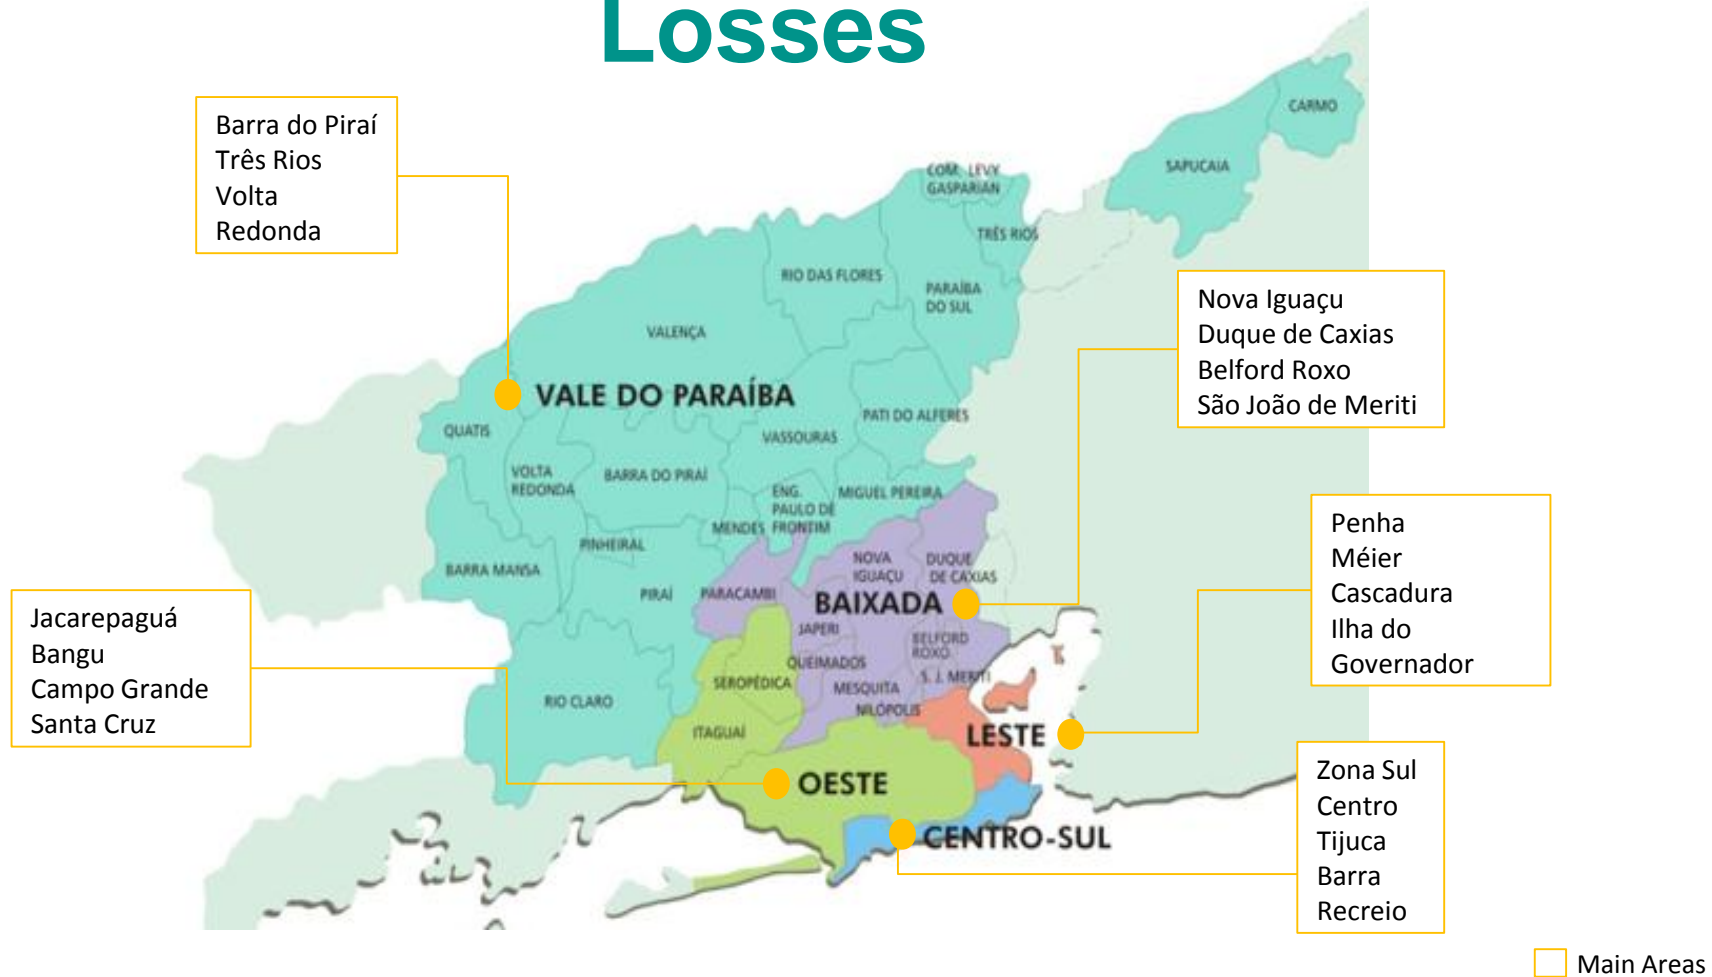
Losses

Barra do Piraí
Três Rios
Volta
Redonda

CARMO
SAPUCAIA
COM. LEVY GASPARIAN
TRÊS RIOS
RIO DAS FLORES
PARAÍBA DO SUL
VALENÇA

Nova Iguaçu
Duque de Caxias
Belford Roxo
São João de Meriti

VALE DO PARAÍBA
QUATIS
PATI DO ALFERES
VASSOURAS
VOLTA REDONDA
BARRA DO PIRAÍ
ENG. PAULO DE FRONTIM
MIGUEL PEREIRA
MENDES
PINHEIRAL
NOVA IGUAÇU
DUQUE DE CAXIAS
BARRA MANSA
PIRAÍ
PARACAMBI
BAIXADA
JAPERI
BELFORD ROXO
QUEIMADOS
SEROPÉDICA
MESQUITA
S. J. MERITI
NILÓPOLIS
RIO CLARO
ITAGUAÍ
LESTE
OESTE
CENTRO-SUL

Penha
Méier
Cascadura
Ilha do
Governador

Jacarepaguá
Bangu
Campo Grande
Santa Cruz

Zona Sul
Centro
Tijuca
Barra
Recreio

Main Areas